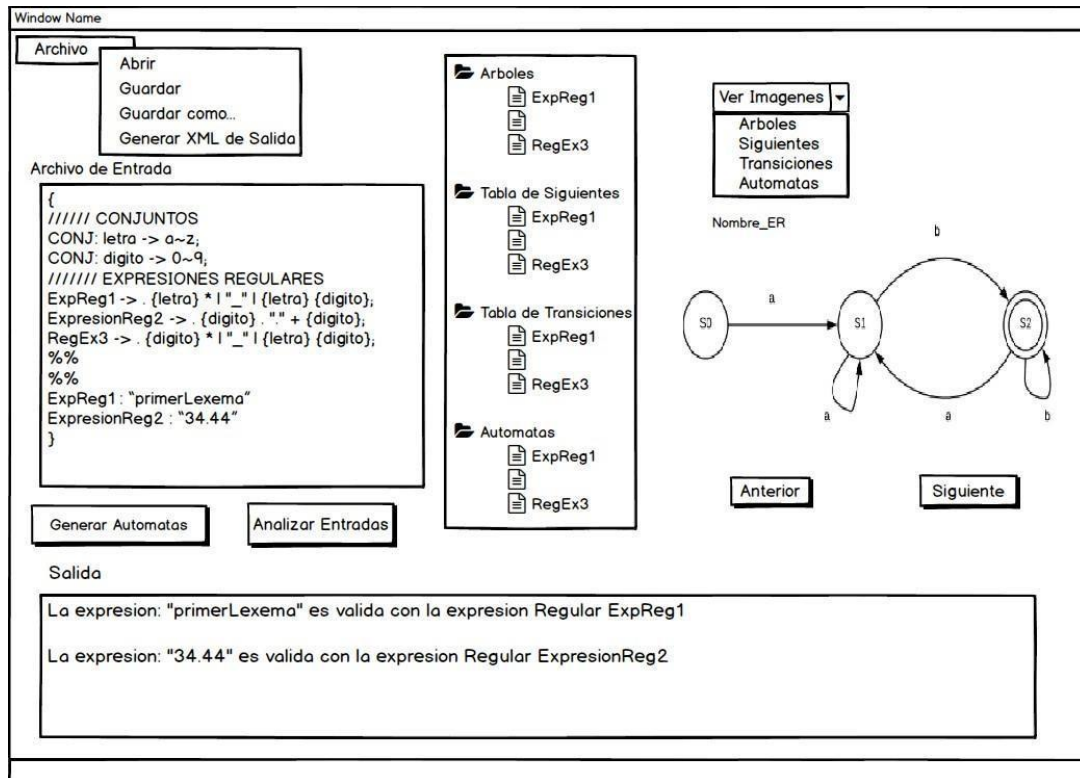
Window Name

Archivo

Abrir
Guardar
Guardar como...
Generar XML de Salida

Archivo de Entrada

{
////// CONJUNTOS
CONJ: letra -> a~z;
CONJ: digito -> 0~9;
/////// EXPRESIONES REGULARES
ExpReg1 -> . {letra} * | "_" | {letra} {digito};
ExpresionReg2 -> . {digito} . "." + {digito};
RegEx3 -> . {digito} * | "_" | {letra} {digito};
%%
%%
ExpReg1 : "primerLexema"
ExpresionReg2 : "34.44"
}

Generar Automatas

Analizar Entradas

Arboles
ExpReg1
RegEx3

Tabla de Siguientes
ExpReg1
RegEx3

Tabla de Transiciones
ExpReg1
RegEx3

Automatas
ExpReg1
RegEx3

Ver Imagenes
Arboles
Siguientes
Transiciones
Automatas

Nombre_ER

b
a
S0
S1
S2
a
a
b

Anterior

Siguiente

Salida

La expresion: "primerLexema" es valida con la expresion Regular ExpReg1

La expresion: "34.44" es valida con la expresion Regular ExpresionReg2